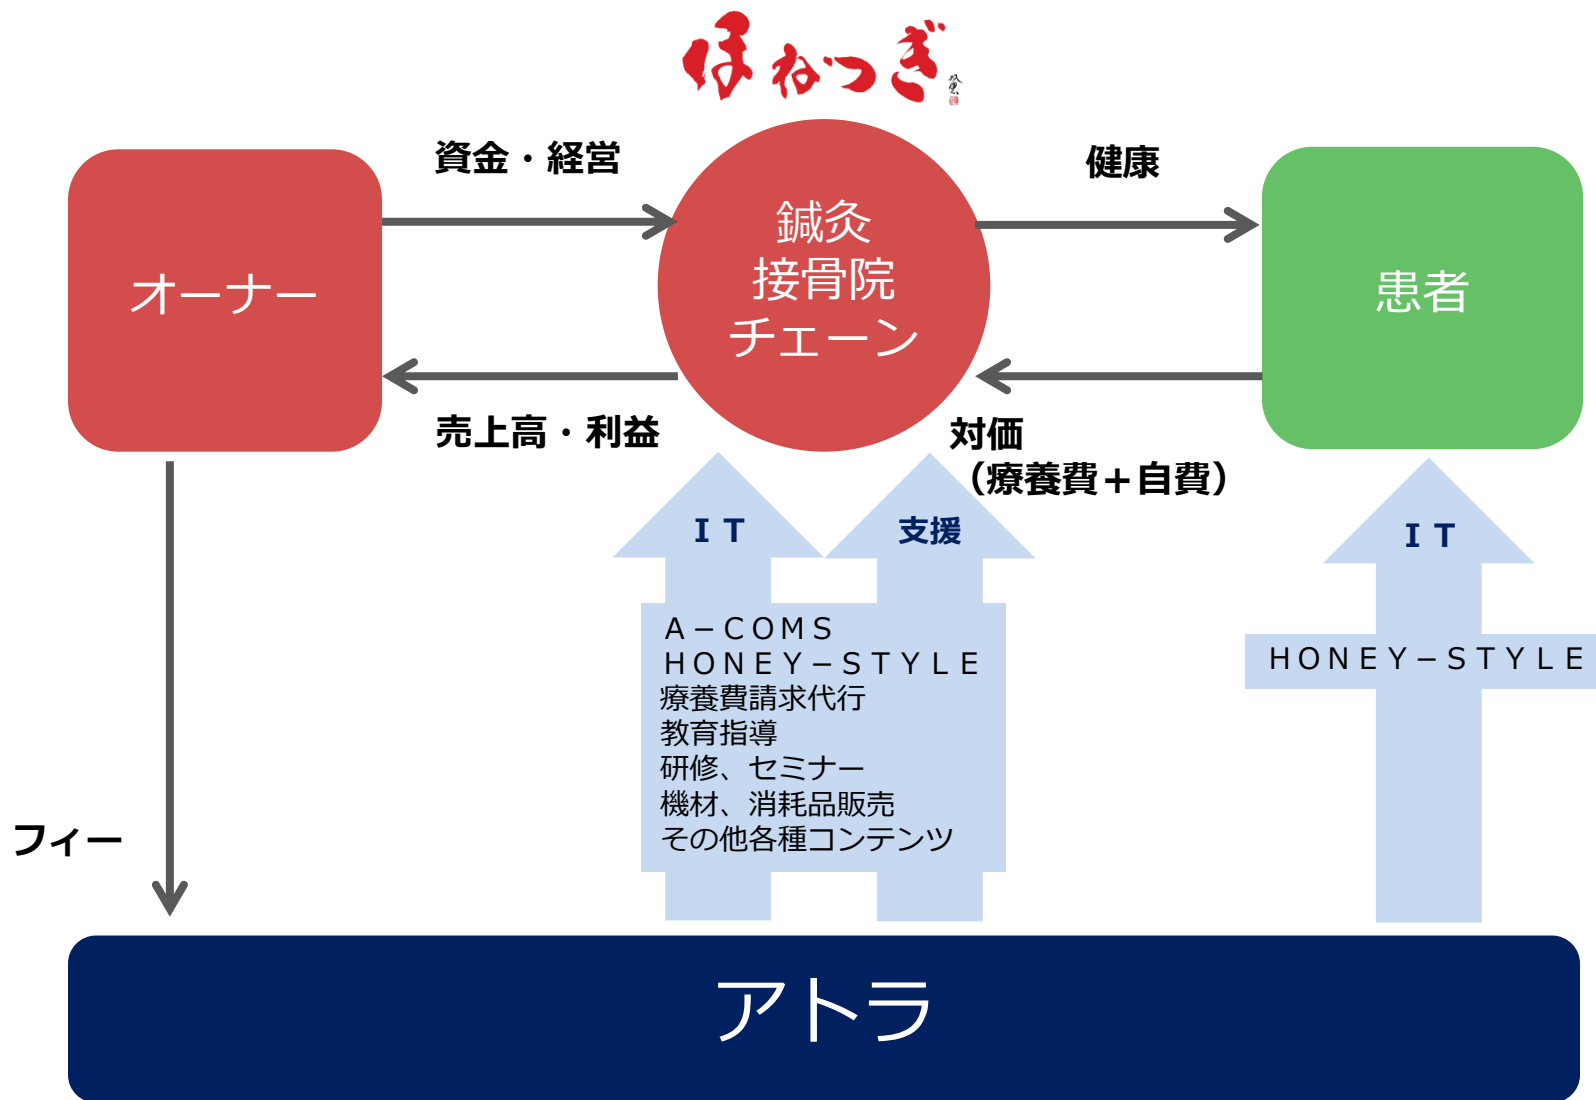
ほねつぎ

資金・経営

健康

オーナー

鍼灸
接骨院
チェーン

患者

売上高・利益

対価
（療養費＋自費）

ＩＴ

支援

ＩＴ

Ａ－ＣＯＭＳ
ＨＯＮＥＹ－ＳＴＹＬＥ
療養費請求代行
教育指導
研修、セミナー
機材、消耗品販売
その他各種コンテンツ

ＨＯＮＥＹ－ＳＴＹＬＥ

フィー

アトラ